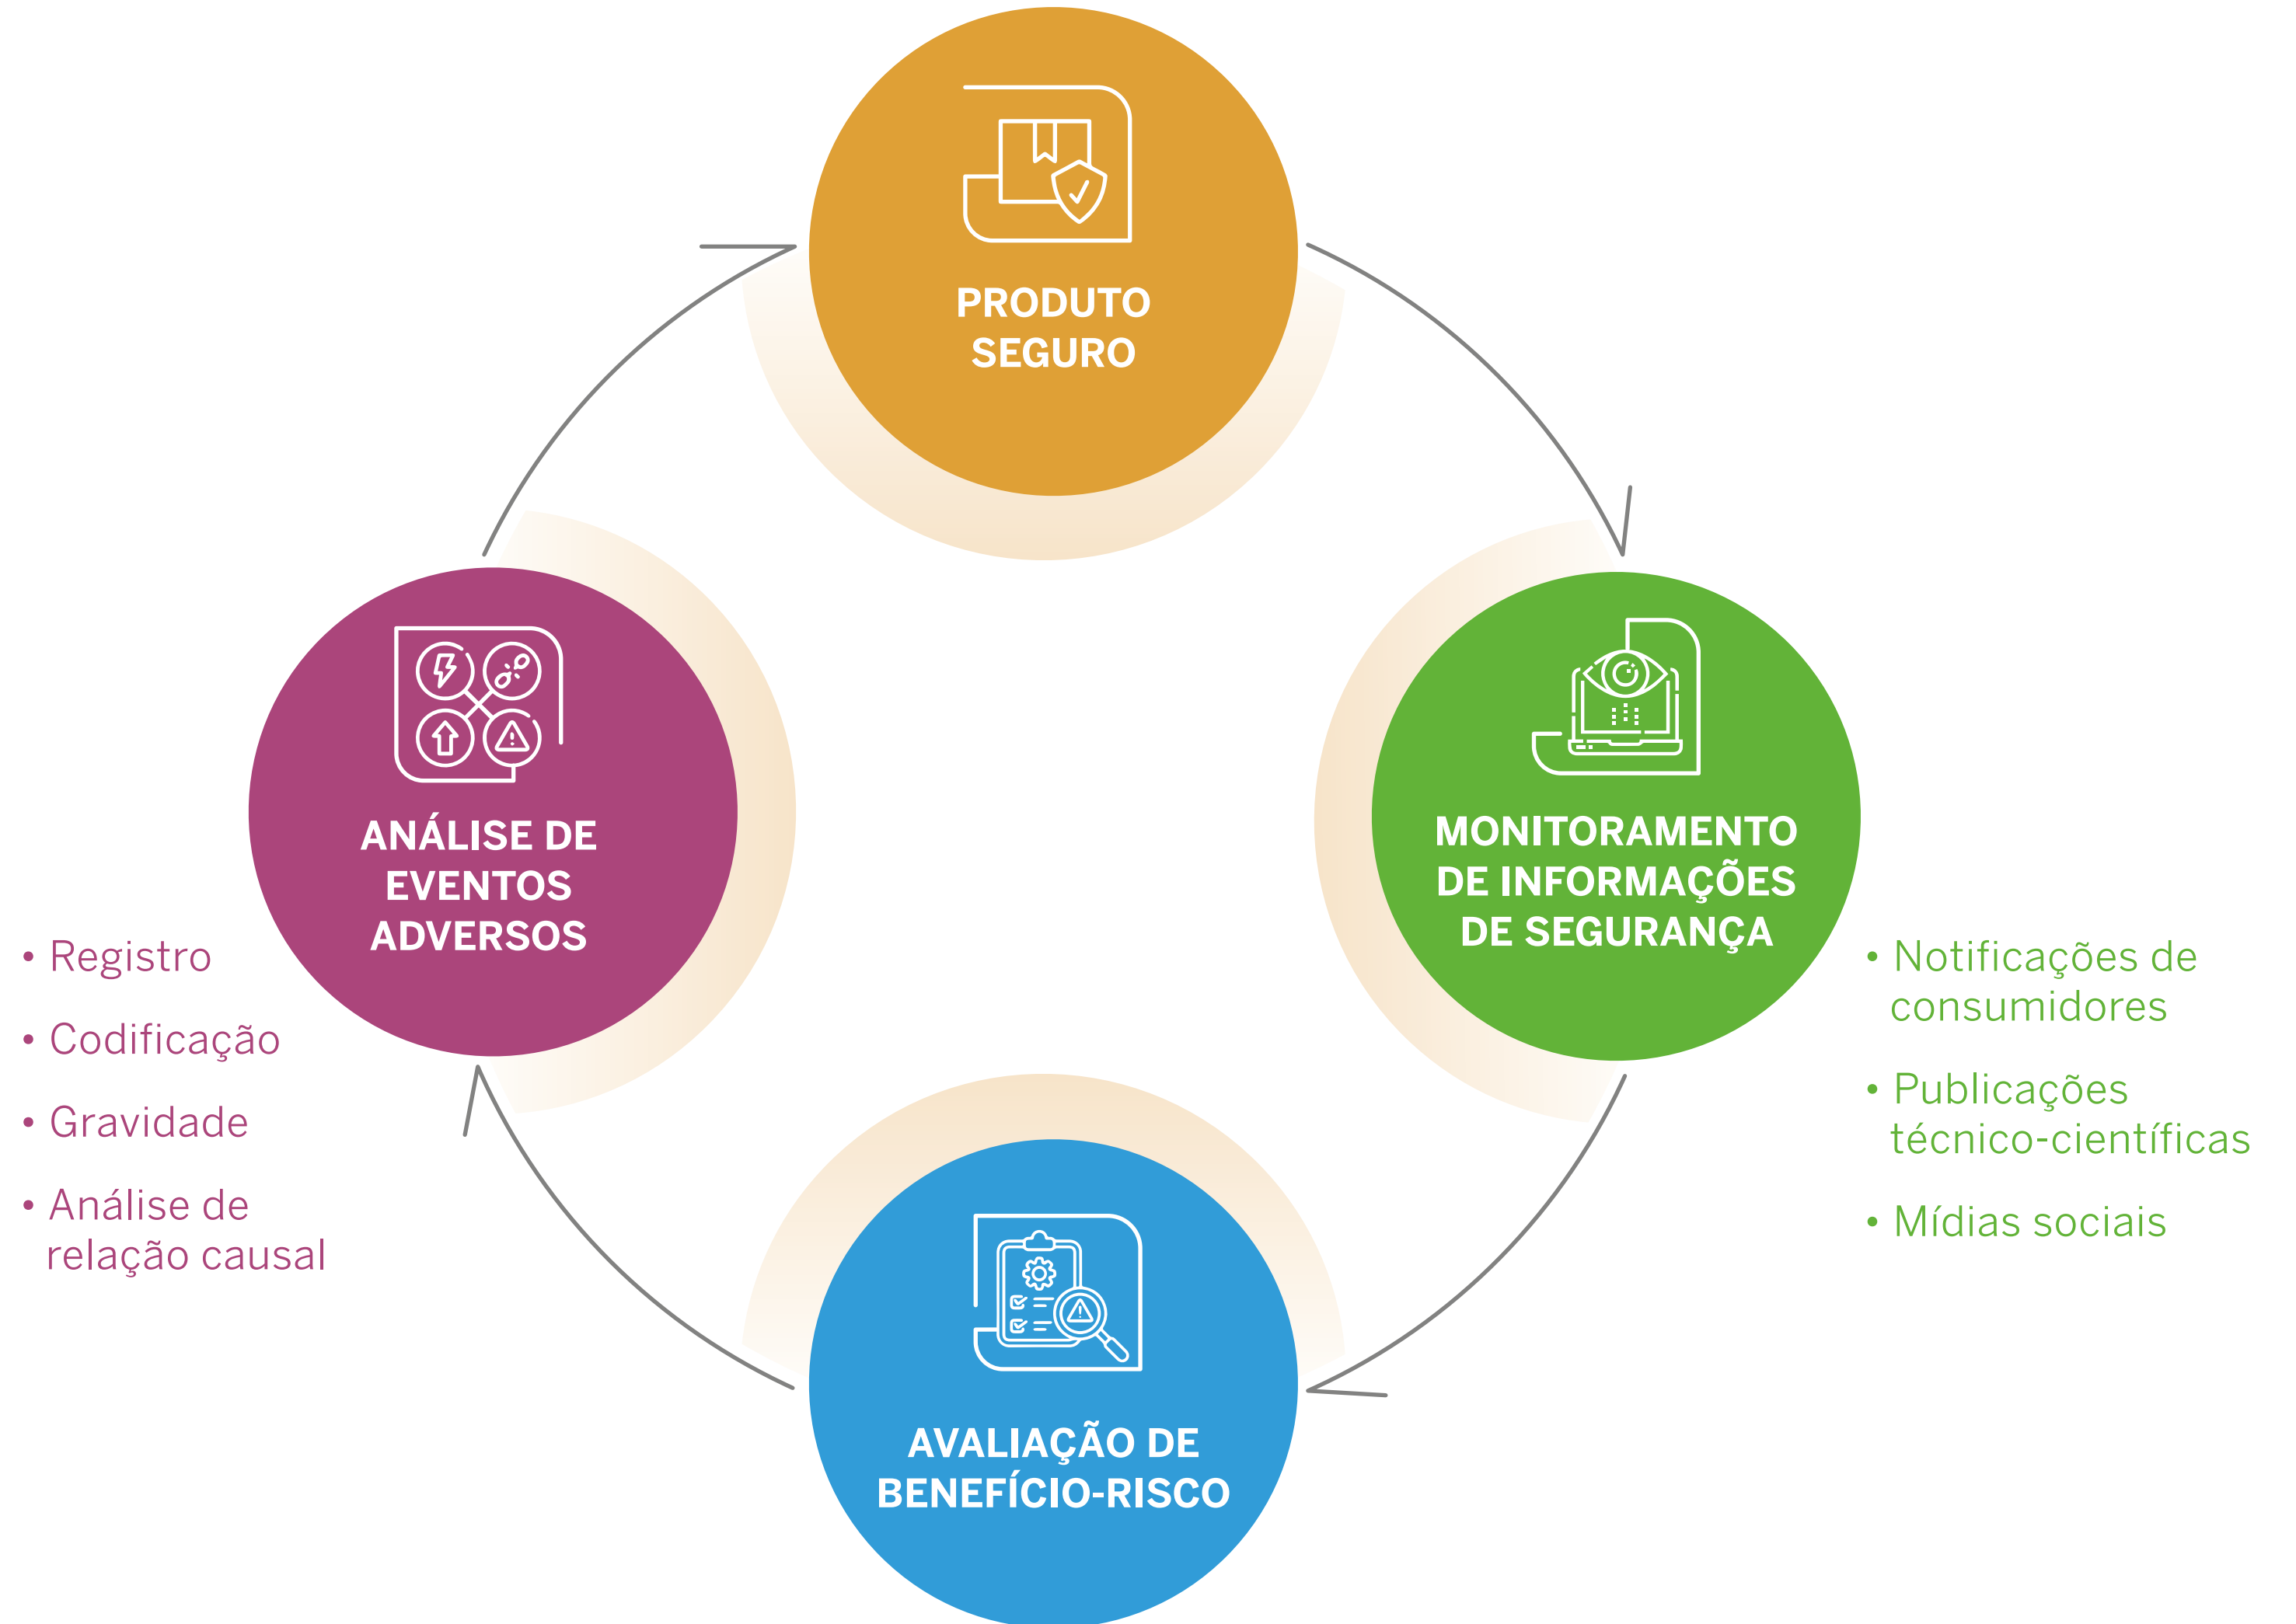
PRODUTO SEGURO

MONITORAMENTO DE INFORMAÇÕES DE SEGURANÇA

• Notificações de consumidores

• Publicações técnico-científicas

• Mídias sociais

AVALIAÇÃO DE BENEFÍCIO-RISCO

ANÁLISE DE EVENTOS ADVERSOS

• Registro

• Codificação

• Gravidade

• Análise de relação causal